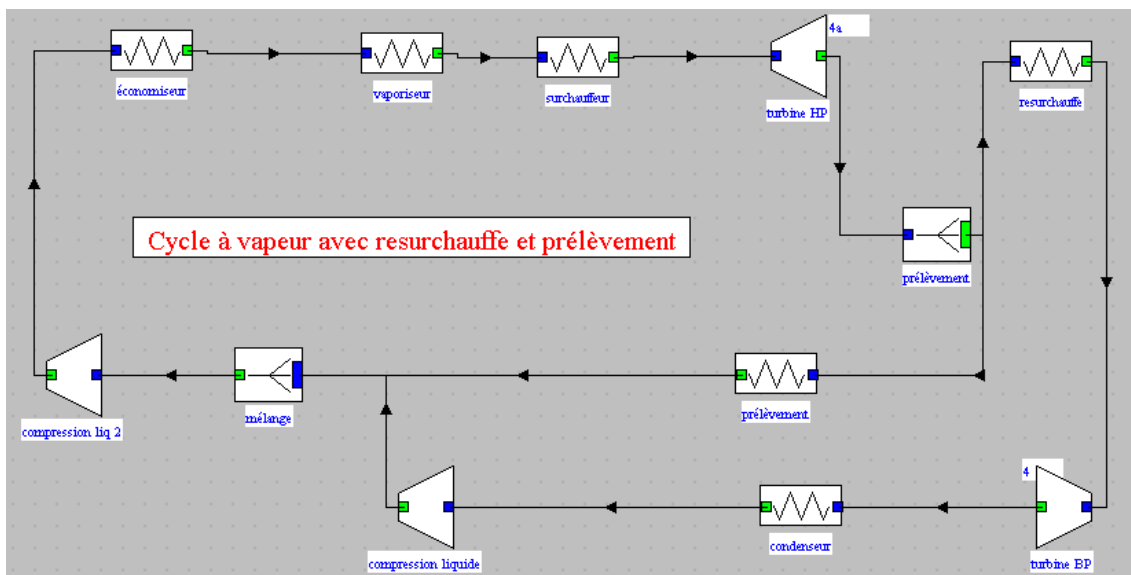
économiseur

vaporiseur

surchauffeur

4a

turbine HP

resurchauffe

Cycle à vapeur avec resurchauffe et prélèvement

prélèvement

compression liq 2

mélange

prélèvement

4

compression liquide

condenseur

turbine BP